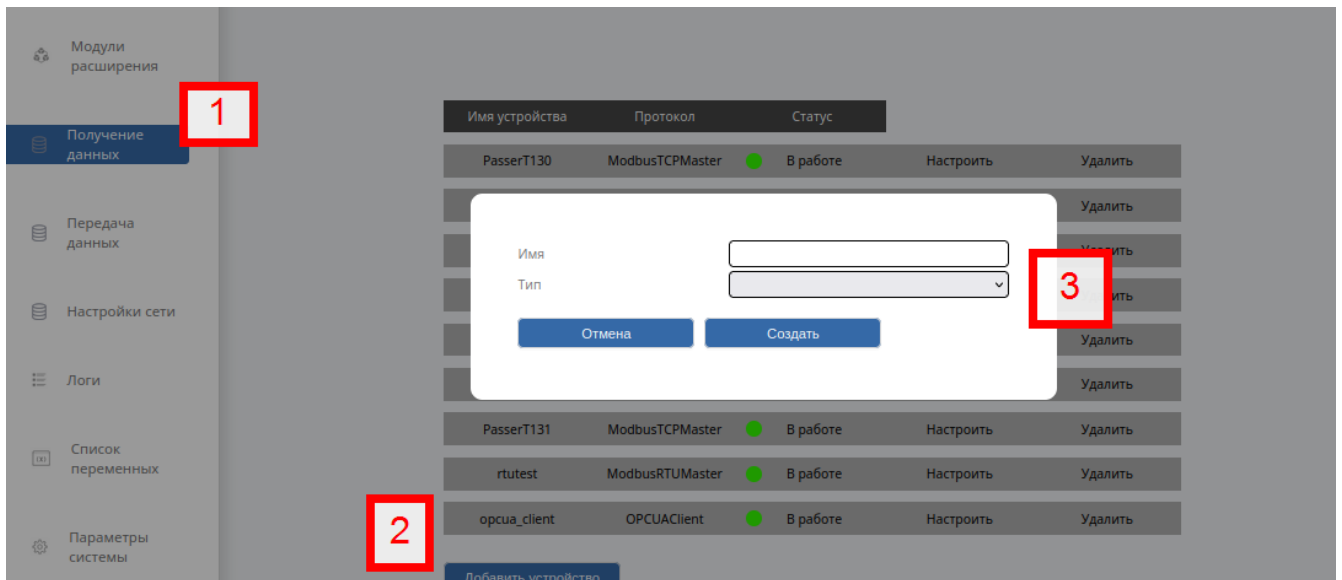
Модули расширения

Получение данных

Передача данных

Настройки сети

Логи

Список переменных

Параметры системы

1

| Имя устройства | Протокол | Статус | | |
|---|---|---|---|---|
| PasserT130 | ModbusTCPMaster | В работе | Настроить | Удалить |
| | | | | Удалить |
| | | | | Удалить |
| | | | | Удалить |
| | | | | Удалить |
| | | | | Удалить |
| PasserT131 | ModbusTCPMaster | В работе | Настроить | Удалить |
| rtutest | ModbusRTUMaster | В работе | Настроить | Удалить |
| opcua_client | OPCUAClient | В работе | Настроить | Удалить |

Имя

Тип

Отмена

Создать

3

2

Добавить устройство